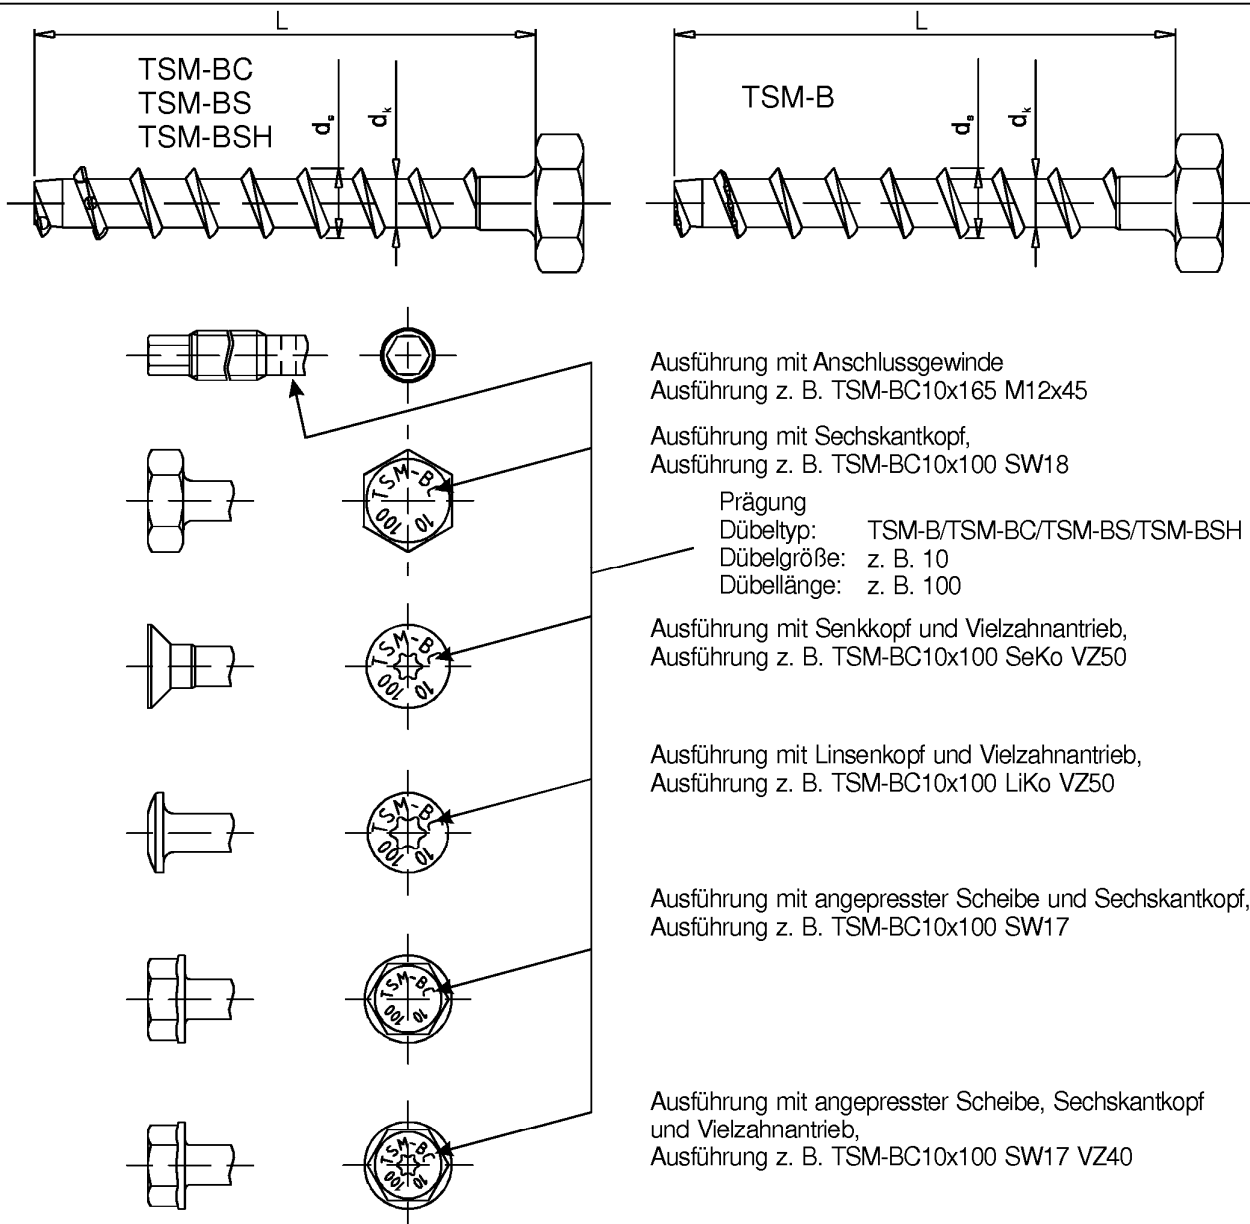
L

TSM-BC
TSM-BS
TSM-BSH

$d_s$ $d_k$

L

TSM-B

$d_s$ $d_k$

Ausführung mit Anschlussgewinde
Ausführung z. B. TSM-BC10x165 M12x45

Ausführung mit Sechskantkopf,
Ausführung z. B. TSM-BC10x100 SW18

TSM-BC 10 100

Prägung
Dübeltyp: TSM-B/TSM-BC/TSM-BS/TSM-BSH
Dübelgröße: z. B. 10
Dübellänge: z. B. 100

Ausführung mit Senkkopf und Vielzahnantrieb,
Ausführung z. B. TSM-BC10x100 SeKo VZ50

TSM-BC 10 100

Ausführung mit Linsenkopf und Vielzahnantrieb,
Ausführung z. B. TSM-BC10x100 LiKo VZ50

TSM-BC 10 100

Ausführung mit angepresster Scheibe und Sechskantkopf,
Ausführung z. B. TSM-BC10x100 SW17

TSM-BC 10 100

Ausführung mit angepresster Scheibe, Sechskantkopf und Vielzahnantrieb,
Ausführung z. B. TSM-BC10x100 SW17 VZ40

TSM-BC 10 100